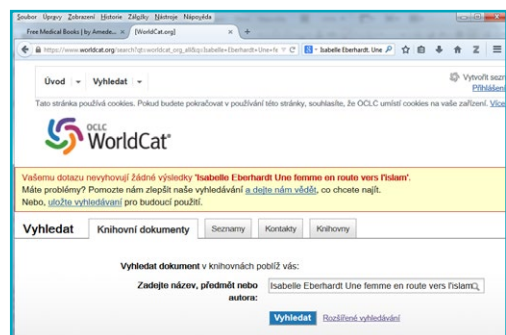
Soubor Úpravy Zobrazení Historie Záložky Nástroje Nápověda

Free Medical Books | by Amede... × [WorldCat.org] × +

https://www.worldcat.org/search?q=worldcat.org_all&q=Isabelle+Eberhardt+Une+fe

Isabelle Eberhardt Une

Úvod ▾ Vyhledat ▾

Vytvořit sezn
Přihlášen

Tato stránka používá cookies. Pokud budete pokračovat v používání této stránky, souhlasíte, že OCLC umístí cookies na vaše zařízení. Více

OCLC WorldCat®

Vašemu dotazu nevyhovují žádné výsledky 'Isabelle Eberhardt Une femme en route vers l'islam'.
Máte problémy? Pomozte nám zlepšit naše vyhledávání a dejte nám vědět, co chcete najít.
Nebo, uložte vyhledávání pro budoucí použití.

Vyhledat | Knihovní dokumenty | Seznamy | Kontakty | Knihovny

Vyhledat dokument v knihovnách poblíž vás:

Zadejte název, předmět nebo autora: Isabelle Eberhardt Une femme en route vers l'islam

Vyhledat Rozšířené vyhledávání